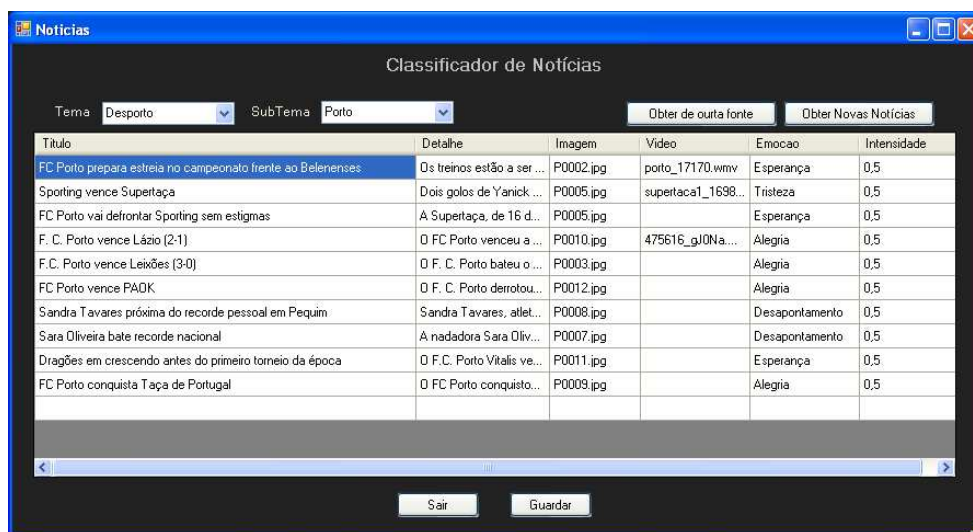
Noticias

Classificador de Notícias

Tema Desporto SubTema Porto

Obter de ourta fonte Obter Novas Notícias

| Titulo | Detalhe | Imagem | Video | Emocao | Intensidade |
|---|---|---|---|---|---|
| FC Porto prepara estreia no campeonato frente ao Belenenses | Os treinos estão a ser ... | P0002.jpg | porto_17170.wmv | Esperança | 0,5 |
| Sporting vence Supertaça | Dois golos de Yanick ... | P0005.jpg | supertaca1_1698... | Tristeza | 0,5 |
| FC Porto vai defrontar Sporting sem estigmas | A Supertaça, de 16 d... | P0005.jpg | | Esperança | 0,5 |
| F. C. Porto vence Lázio (2-1) | O FC Porto venceu a ... | P0010.jpg | 475616_gJ0Na.... | Alegria | 0,5 |
| F.C. Porto vence Leixões (3-0) | O F. C. Porto bateu o ... | P0003.jpg | | Alegria | 0,5 |
| FC Porto vence PAOK | O F. C. Porto derrotou... | P0012.jpg | | Alegria | 0,5 |
| Sandra Tavares próxima do recorde pessoal em Pequim | Sandra Tavares, atlet... | P0008.jpg | | Desapontamento | 0,5 |
| Sara Oliveira bate recorde nacional | A nadadora Sara Oliv... | P0007.jpg | | Desapontamento | 0,5 |
| Dragões em crescendo antes do primeiro torneio da época | O F.C. Porto Vitalis ve... | P0011.jpg | | Esperança | 0,5 |
| FC Porto conquista Taça de Portugal | O FC Porto conquisto... | P0009.jpg | | Alegria | 0,5 |

Sair Guardar